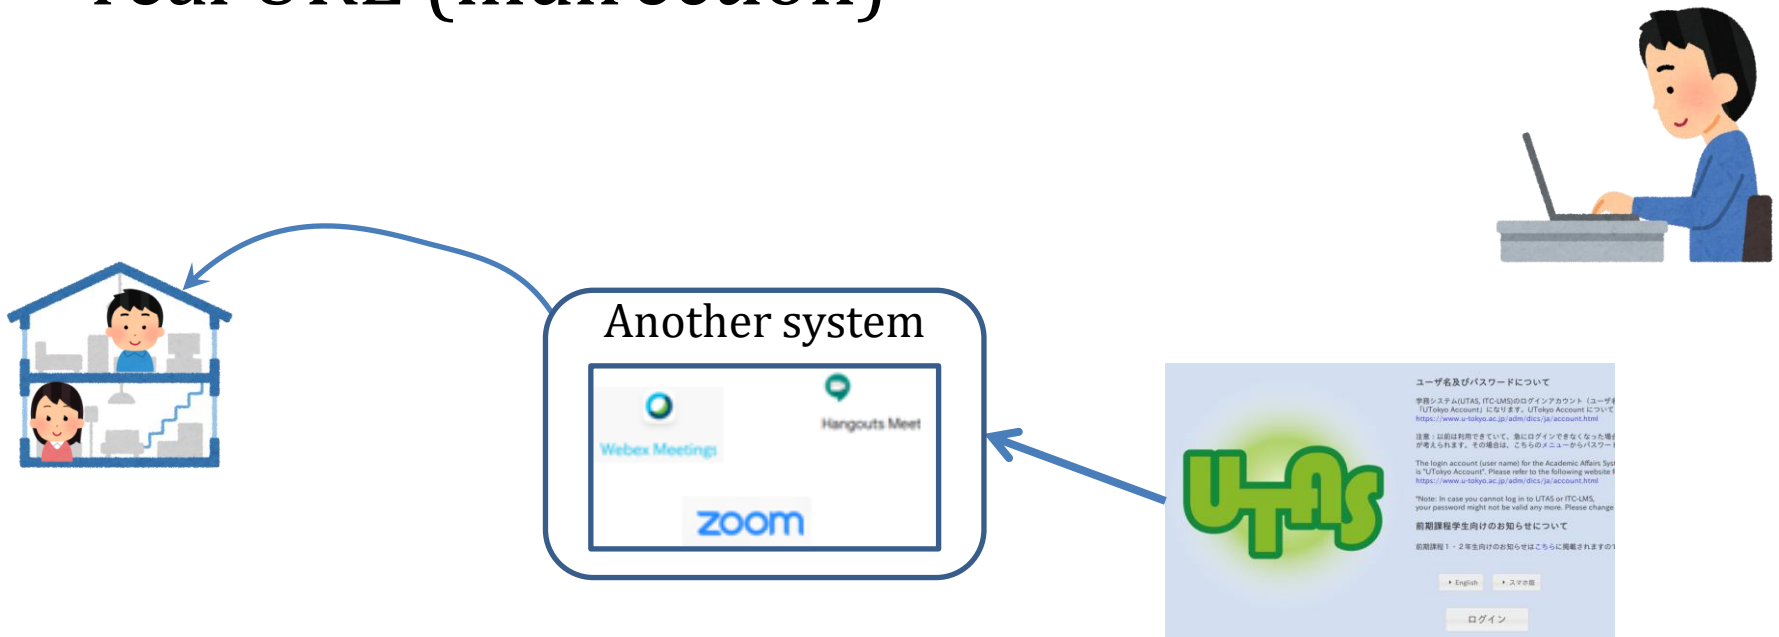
Another system

Webex Meetings

Hangouts Meet

zoom

UTAS

ユーザ名及びパスワードについて

学務システム(UTAS, ITC-LMS)のログインアカウント（ユーザ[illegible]
「UTokyo Account」になります。UTokyo Account について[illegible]
https://www.u-tokyo.ac.jp/adm/dics/ja/account.html

注意：以前は利用できていて、急にログインできなくなった場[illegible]
が考えられます。その場合は、こちらのメニューからパスワー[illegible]

The login account (user name) for the Academic Affairs Sys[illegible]
is "UTokyo Account". Please refer to the following website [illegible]
https://www.u-tokyo.ac.jp/adm/dics/ja/account.html

*Note: In case you cannot log in to UTAS or ITC-LMS,
your password might not be valid any more. Please change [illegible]

前期課程学生向けのお知らせについて

前期課程１・２年生向けのお知らせはこちらに掲載されますので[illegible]

English

スマホ版

ログイン